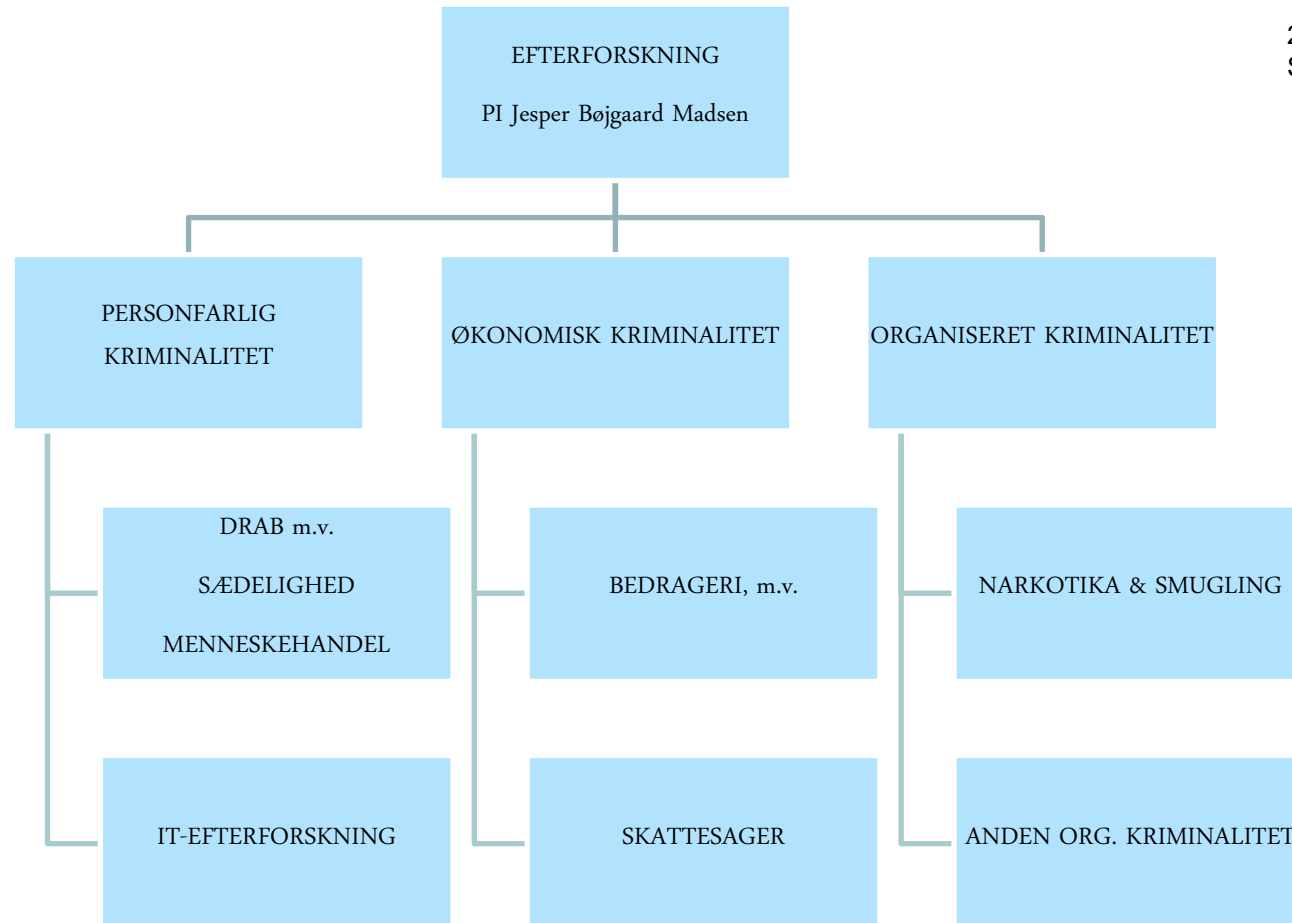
EFTERFORSKNING

PI Jesper Bøjgaard Madsen

2
S

PERSONFARLIG KRIMINALITET

ØKONOMISK KRIMINALITET

ORGANISERET KRIMINALITET

DRAB m.v.

SÆDELIGHED

MENNESKEHANDEL

IT-EFTERFORSKNING

BEDRAGERI, m.v.

SKATTESAGER

NARKOTIKA & SMUGLING

ANDEN ORG. KRIMINALITET